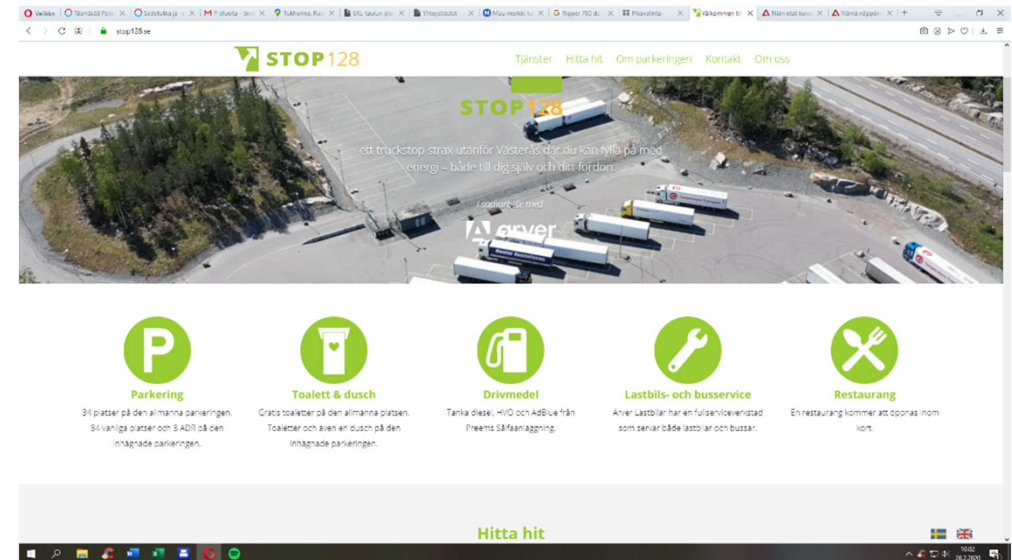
Valikko | Tilannäkymä | Sisäistuksia | P-alueita | Tukholma | EKL | Yhteystiedot | Mau | flipper 760 | Pikavalinta | Välkommen till | Nämä | Nämä

stop128.se

STOP 128

Tjänster Hitta hit Om parkeringen Kontakt Om oss

STOP 128

ett truckstop strax utanför Västerås där du kan fylla på med energi – både till dig själv och ditt fordon.

I samarbete med

Arver

Parkering
34 platser på den allmänna parkeringen. 34 vanliga platser och 3 ADR på den inhägnade parkeringen.

Toalett & dusch
Gratis toaletter på den allmänna platsen. Toaletter och även en dusch på den inhägnade parkeringen.

Drivmedel
Tanka diesel, HVO och AdBlue från Preems Självtankstation.

Lastbils- och busservice
Arver Lastbilar har en fullserviceverkstad som servar både lastbilar och bussar.

Restaurang
En restaurang kommer att öppnas inom kort.

Hitta hit

10.02
28.2.2020